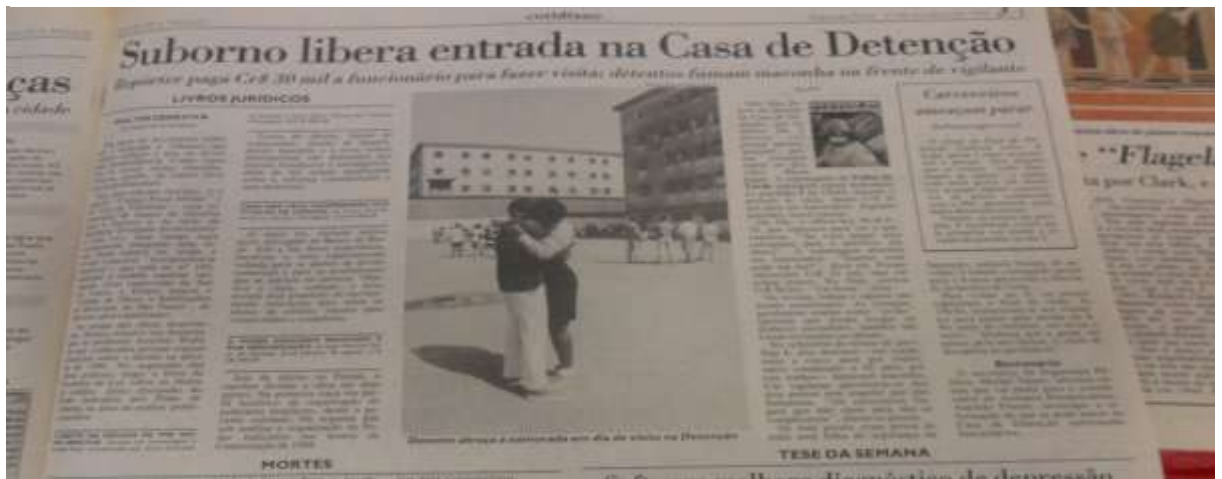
cotidiano

ças
cidade

Suborno libera entrada na Casa de Detenção

Repórter paga Cr$ 30 mil a funcionário para fazer visita; detentos fumam maconha na frente de vigilante

LIVROS JURÍDICOS

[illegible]

Detento abraça a namorada em dia de visita na Detenção

Carcereiros ameaçam parar

"Flagel
por Clark,

MORTES

TESE DA SEMANA